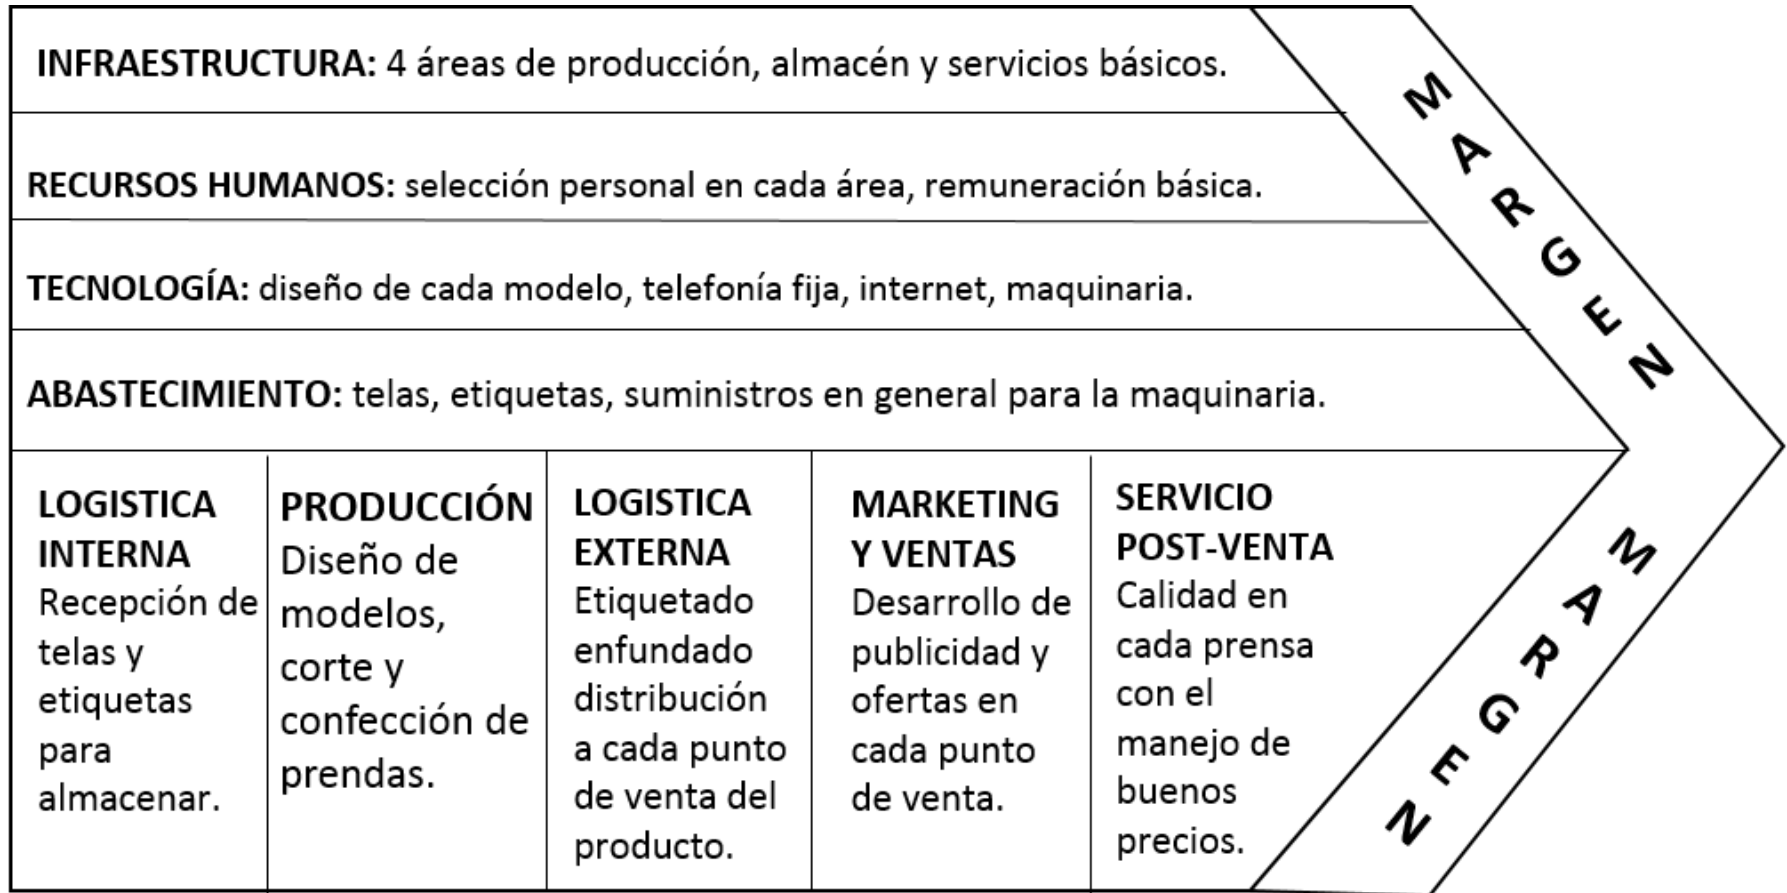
**INFRAESTRUCTURA:** 4 áreas de producción, almacén y servicios básicos.

**RECURSOS HUMANOS:** selección personal en cada área, remuneración básica.

**TECNOLOGÍA:** diseño de cada modelo, telefonía fija, internet, maquinaria.

**ABASTECIMIENTO:** telas, etiquetas, suministros en general para la maquinaria.

MARGEN

| LOGISTICA INTERNA Recepción de telas y etiquetas para almacenar. | PRODUCCIÓN Diseño de modelos, corte y confección de prendas. | LOGISTICA EXTERNA Etiquetado enfundado distribución a cada punto de venta del producto. | MARKETING Y VENTAS Desarrollo de publicidad y ofertas en cada punto de venta. | SERVICIO POST-VENTA Calidad en cada prensa con el manejo de buenos precios. |
|---|---|---|---|---|

MARGEN